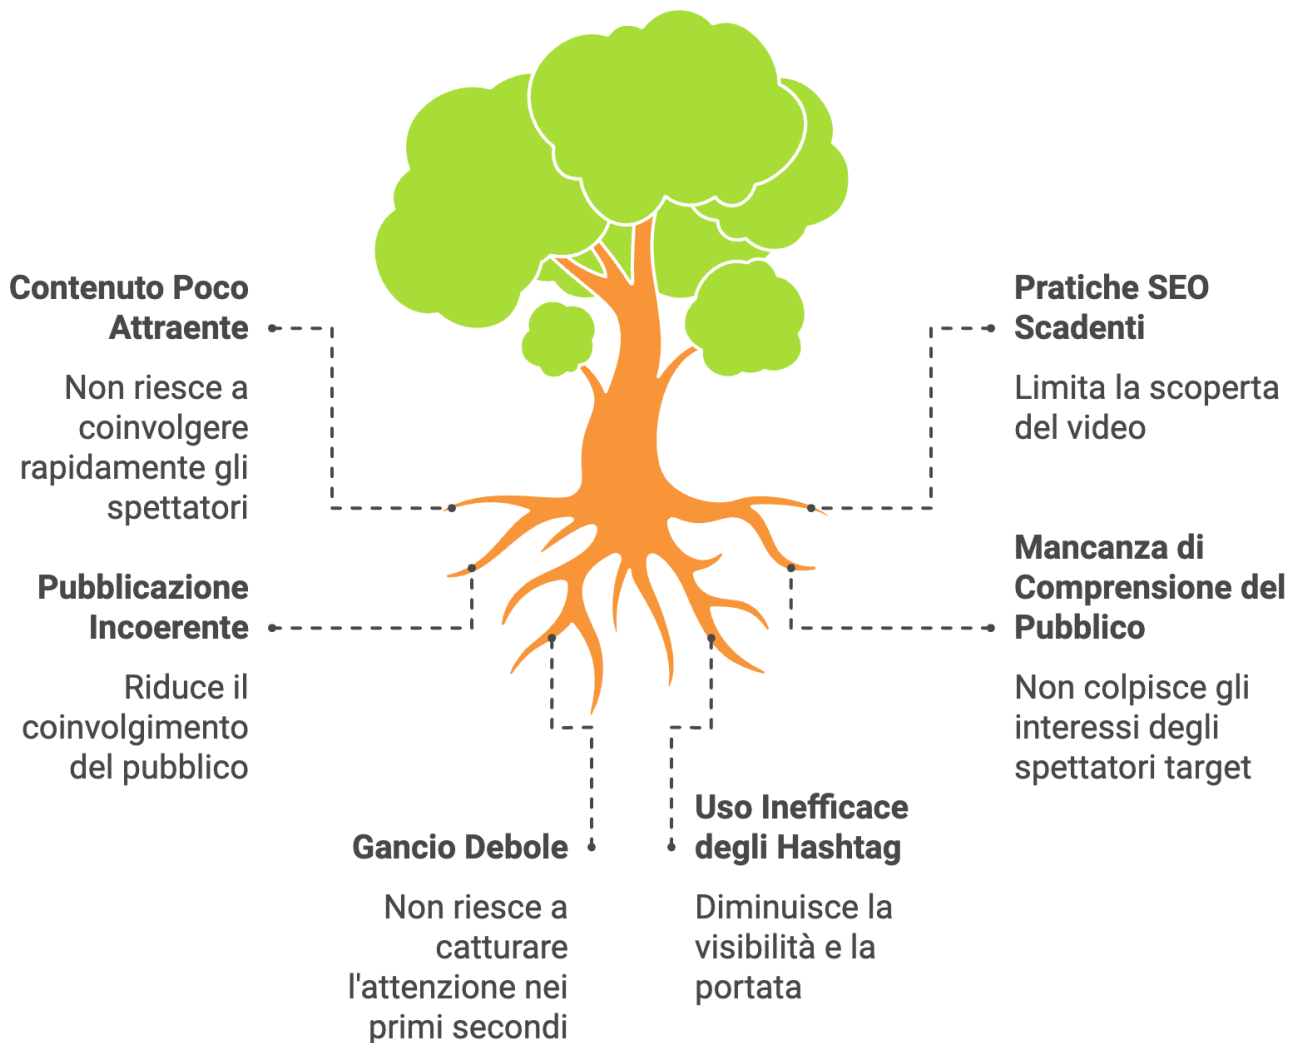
Contenuto Poco Attraente

Non riesce a coinvolgere rapidamente gli spettatori

Pubblicazione Incoerente

Riduce il coinvolgimento del pubblico

Gancio Debole

Non riesce a catturare l'attenzione nei primi secondi

Uso Inefficace degli Hashtag

Diminuisce la visibilità e la portata

Pratiche SEO Scadenti

Limita la scoperta del video

Mancanza di Comprensione del Pubblico

Non colpisce gli interessi degli spettatori target